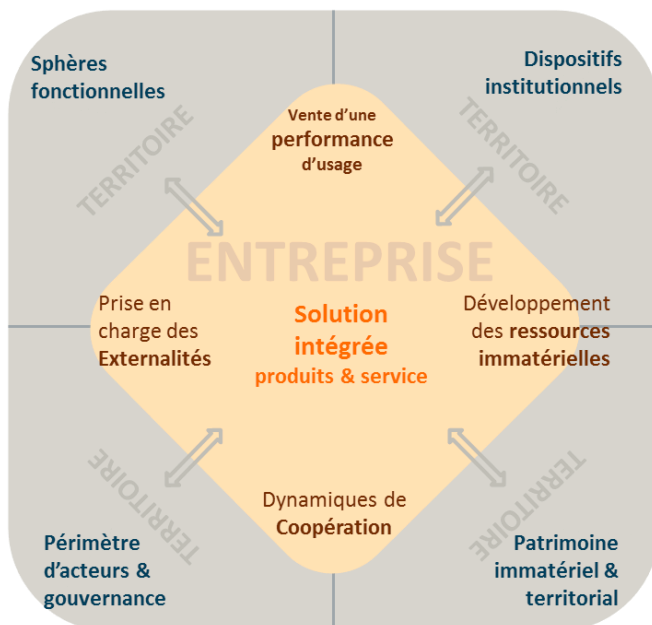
Sphères fonctionnelles

Dispositifs institutionnels

TERRITOIRE

Vente d'une performance d'usage

TERRITOIRE

ENTREPRISE

Prise en charge des Externalités

Solution intégrée produits & service

Développement des ressources immatérielles

TERRITOIRE

Dynamiques de Coopération

TERRITOIRE

Périmètre d'acteurs & gouvernance

Patrimoine immatériel & territorial